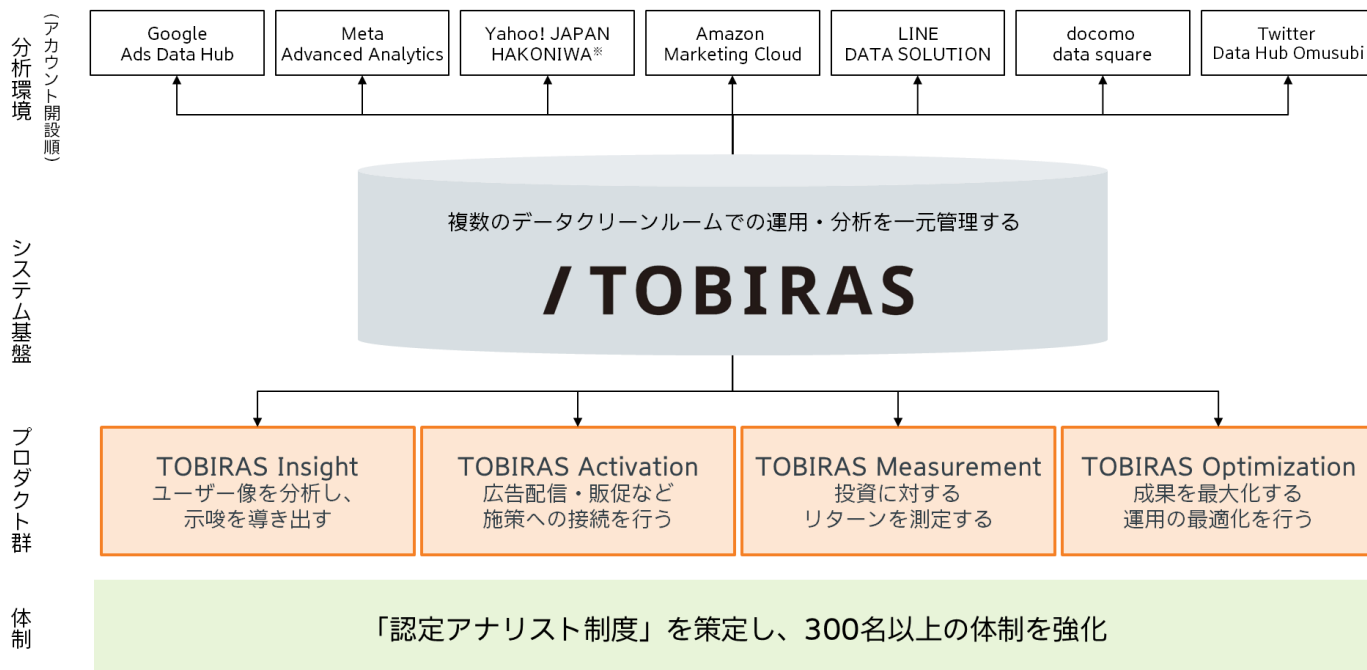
分析環境

（アカウント開設順）

Google Ads Data Hub

Meta Advanced Analytics

Yahoo! JAPAN HAKONIWA※

Amazon Marketing Cloud

LINE DATA SOLUTION

docomo data square

Twitter Data Hub Omusubi

システム基盤

複数のデータクリーンルームでの運用・分析を一元管理する

/ TOBIRAS

プロダクト群

TOBIRAS Insight
ユーザー像を分析し、示唆を導き出す

TOBIRAS Activation
広告配信・販促など施策への接続を行う

TOBIRAS Measurement
投資に対するリターンを測定する

TOBIRAS Optimization
成果を最大化する運用の最適化を行う

体制

「認定アナリスト制度」を策定し、300名以上の体制を強化